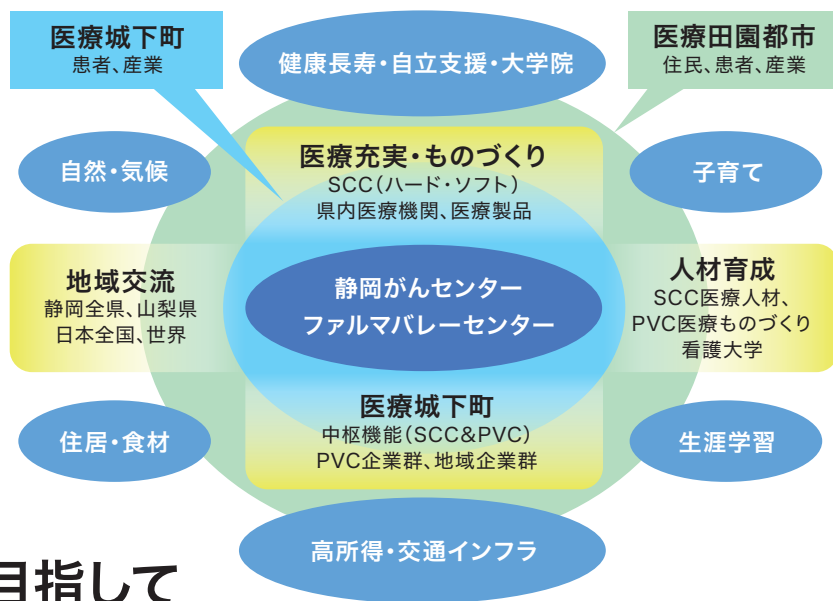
医療城下町
患者、産業

健康長寿・自立支援・大学院

医療田園都市
住民、患者、産業

自然・気候

医療充実・ものづくり
SCC（ハード・ソフト）
県内医療機関、医療製品

子育て

地域交流
静岡全県、山梨県
日本全国、世界

静岡がんセンター
ファルマバレーセンター

人材育成
SCC医療人材、
PVC医療ものづくり
看護大学

医療城下町
中枢機能（SCC&PVC）
PVC企業群、地域企業群

住居・食材

生涯学習

高所得・交通インフラ

目指して